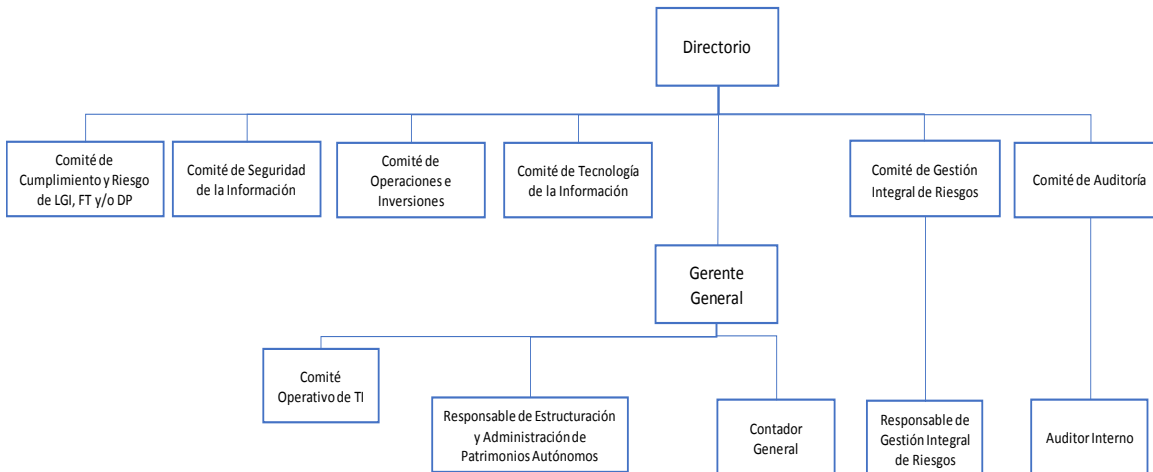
Directorio

Comité de Cumplimiento y Riesgo de LGI, FT y/o DP

Comité de Seguridad de la Información

Comité de Operaciones e Inversiones

Comité de Tecnología de la Información

Comité de Gestión Integral de Riesgos

Comité de Auditoría

Gerente General

Comité Operativo de TI

Responsable de Estructuración y Administración de Patrimonios Autónomos

Contador General

Responsable de Gestión Integral de Riesgos

Auditor Interno